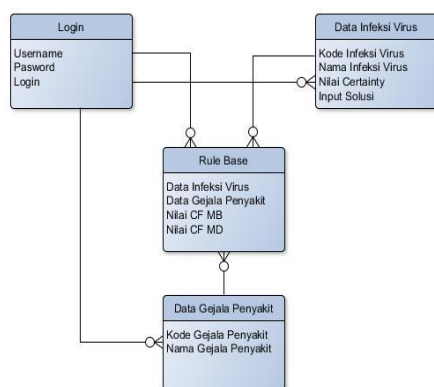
Login
Username
Pasword
Login

Data Infeksi Virus
Kode Infeksi Virus
Nama Infeksi Virus
Nilai Certainty
Input Solusi

Rule Base
Data Infeksi Virus
Data Gejala Penyakit
Nilai CF MB
Nilai CF MD

Data Gejala Penyakit
Kode Gejala Penyakit
Nama Gejala Penyakit